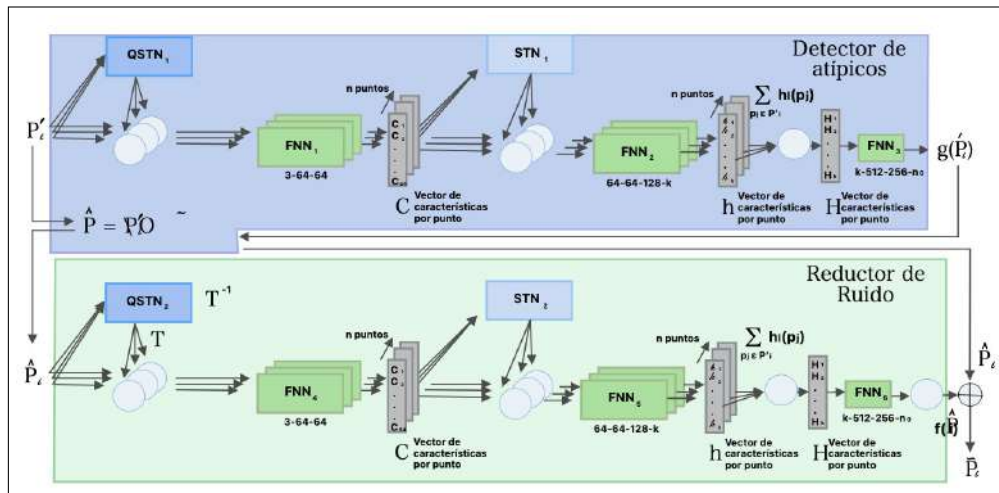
Detector de atípicos

QSTN$_1$

STN$_1$

$P'_i$

n puntos

FNN$_1$

3-64-64

$C_1$ $C_2$ . . $C_{64}$

C Vector de características por punto

n puntos

$\sum_{p_j \in P'_i} h_i(p_j)$

FNN$_2$

64-64-128-k

h Vector de características por punto

$H_1$ $H_2$ . . $H_k$

H Vector de características por punto

FNN$_3$

k-512-256-n$_0$

$g(P'_i)$

$\hat{P} = P'_i O$ ~

Reductor de Ruido

QSTN$_2$

$T^{-1}$

T

STN$_2$

$\hat{P}_i$

n puntos

FNN$_4$

3-64-64

$C_1$ $C_2$ . . $C_{64}$

C Vector de características por punto

n puntos

$\sum_{p_j \in P'_i} h_i(p_j)$

FNN$_5$

64-64-128-k

h Vector de características por punto

$H_1$ $H_2$ . . $H_k$

H Vector de características por punto

FNN$_6$

k-512-256-n$_0$

$f(\hat{P})$

$\hat{P}_i$

$\tilde{P}_i$